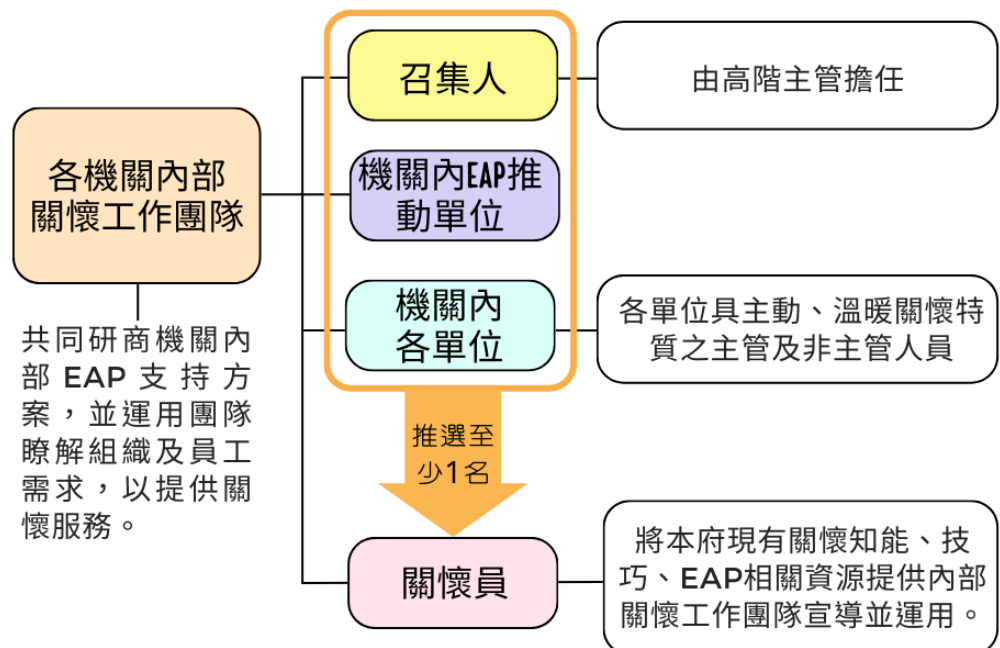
各機關內部關懷工作團隊

共同研商機關內部 EAP 支持方案，並運用團隊瞭解組織及員工需求，以提供關懷服務。

召集人

由高階主管擔任

機關內EAP推動單位

機關內各單位

各單位具主動、溫暖關懷特質之主管及非主管人員

推選至少1名

關懷員

將本府現有關懷知能、技巧、EAP相關資源提供內部關懷工作團隊宣導並運用。